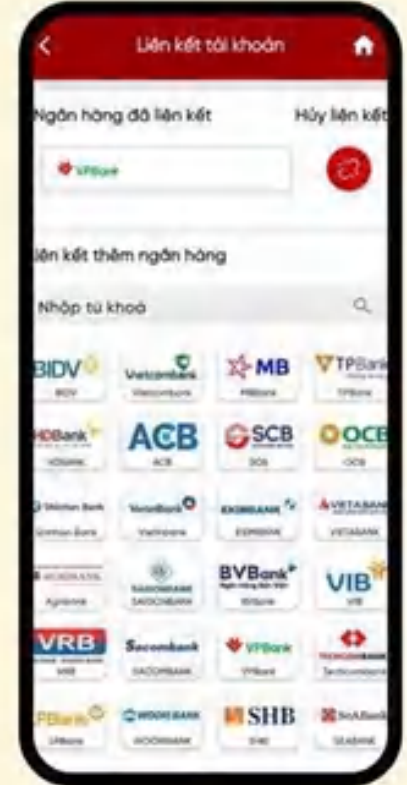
Liên kết tài khoản

Ngân hàng đã liên kết

Hủy liên kết

VPBank

Liên kết thêm ngân hàng

Nhập từ khoá

BIDV
BIDV

Vietcombank
Vietcombank

MB
MBBank

TPBank
TPBank

HDBank
HDBank

ACB
ACB

SCB
SCB

OCB
OCB

Shinhan Bank
Shinhan Bank

VietinBank
VietinBank

EXIMBANK
EXIMBANK

VIETABANK
VIETABANK

AGRIBANK
Agribank

SACOMBANK
SACOMBANK

BVBank
BVBank

VIB
VIB

VRB
VRB

Sacombank
SACOMBANK

VPBank
VPBank

TECHCOMBANK
Techcombank

TPBank
TPBank

WOORIBANK
WOORIBANK

SHB
SHB

SeABank
SEABANK